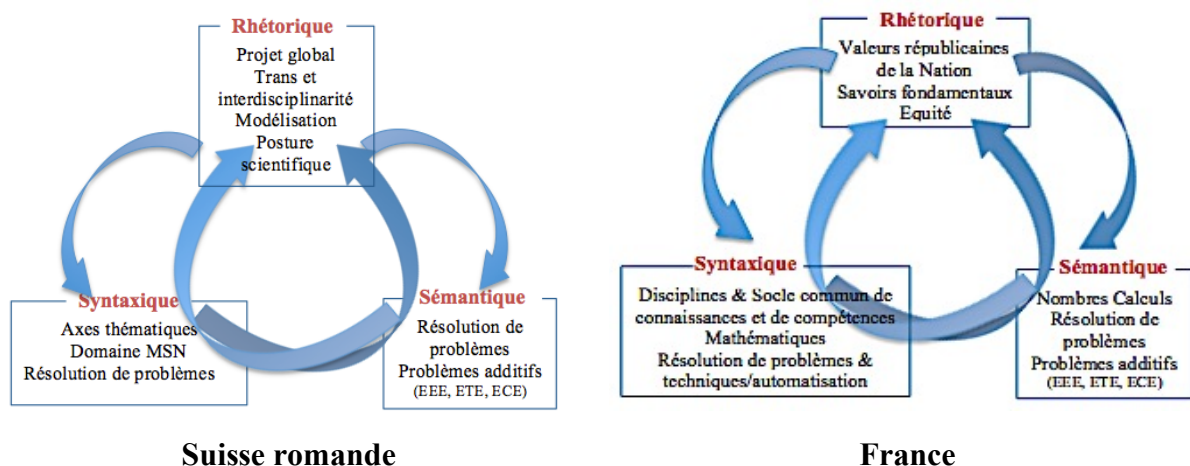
Rhétorique
Projet global
Trans et interdisciplinarité
Modélisation
Posture scientifique

Syntaxique
Axes thématiques
Domaine MSN
Résolution de problèmes

Sémantique
Résolution de problèmes
Problèmes additifs
(EEE, ETE, ECE)

Suisse romande

Rhétorique
Valeurs républicaines de la Nation
Savoirs fondamentaux
Equité

Syntaxique
Disciplines & Socle commun de connaissances et de compétences
Mathématiques
Résolution de problèmes & techniques/automatisation

Sémantique
Nombres Calculs
Résolution de problèmes
Problèmes additifs
(EEE, ETE, ECE)

France